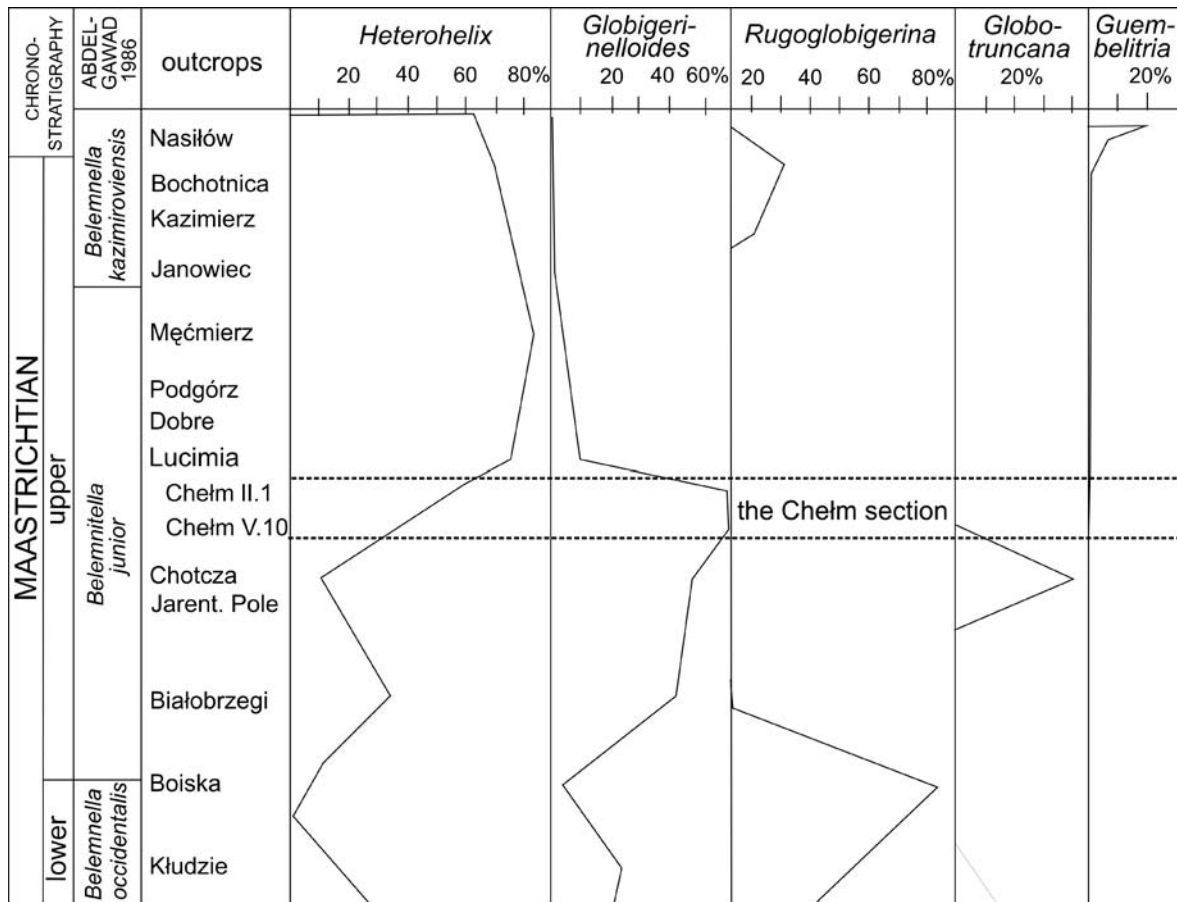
| CHRONO-STRATIGRAPHY | ABDEL-GAWAD 1986 | outcrops | *Heterohelix* 20 40 60 80% | *Globigeri-nelloides* 20 40 60% | *Rugoglobigerina* 20 40 60 80% | *Globo-truncana* 20% | *Guem-belitria* 20% |
|---|---|---|---|---|---|---|---|
| MAASTRICHTIAN upper | *Belemnella kazimiroviensis* | Nasiłów | | | | | |
| | | Bochotnica | | | | | |
| | | Kazimierz | | | | | |
| | | Janowiec | | | | | |
| | *Belemnitella junior* | Męćmierz | | | | | |
| | | Podgórz | | | | | |
| | | Dobre | | | | | |
| | | Lucimia | | | | | |
| | | Chełm II.1 | | | the Chełm section | | |
| | | Chełm V.10 | | | | | |
| | | Chotcza | | | | | |
| | | Jarent. Pole | | | | | |
| | | Białobrzegi | | | | | |
| lower | *Belemnella occidentalis* | Boiska | | | | | |
| | | Kłudzie | | | | | |